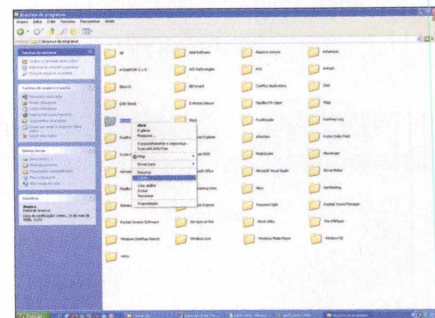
Arquivos de programas
Arquivo Editar Exibir Favoritos Ferramentas Ajuda
Endereço C:\Arquivos de programas

Tarefas de arquivo e pasta

Outros locais

Detalhes

3D
Adobe
Alcohol Soft
AVG
Avast
Common Files
ESET
Internet Explorer
Microsoft Office
Microsoft Visual Studio
Messenger
Movie Maker
NetMeeting
Outlook Express
Windows Media Player
Windows NT
Windows Defender
Windows Mail
WinRAR

Abrir
Explorar
Pesquisar...
Compartilhamento e segurança...
Enviar para
Recortar
Copiar
Criar atalho
Excluir
Renomear
Propriedades

Iniciar